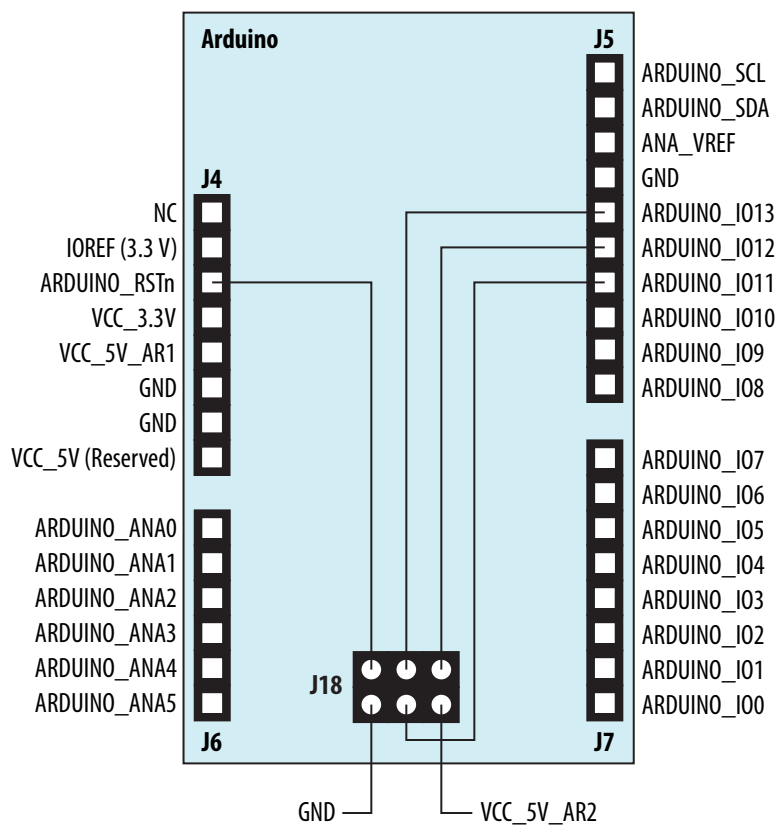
Arduino

J4

NC
IOREF (3.3 V)
ARDUINO_RSTn
VCC_3.3V
VCC_5V_AR1
GND
GND
VCC_5V (Reserved)

ARDUINO_ANA0
ARDUINO_ANA1
ARDUINO_ANA2
ARDUINO_ANA3
ARDUINO_ANA4
ARDUINO_ANA5

J6

J5

ARDUINO_SCL
ARDUINO_SDA
ANA_VREF
GND
ARDUINO_IO13
ARDUINO_IO12
ARDUINO_IO11
ARDUINO_IO10
ARDUINO_IO9
ARDUINO_IO8

ARDUINO_IO7
ARDUINO_IO6
ARDUINO_IO5
ARDUINO_IO4
ARDUINO_IO3
ARDUINO_IO2
ARDUINO_IO1
ARDUINO_IO0

J7

J18

GND
VCC_5V_AR2